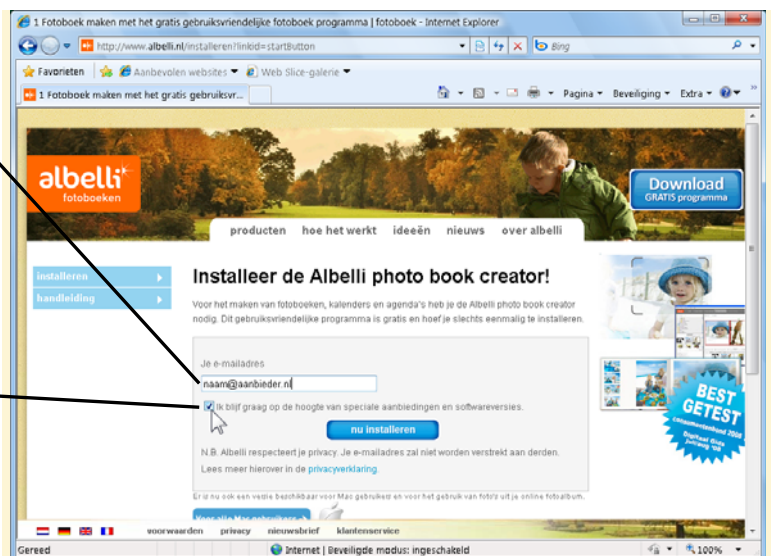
1 Fotoboek maken met het gratis gebruiksvriendelijke fotoboek programma | fotoboek - Internet Explorer

http://www.albelli.nl/installeren?linkid=startButton

Bing

Favorieten

Aanbevolen websites

Web Slice-galerie

1 Fotoboek maken met het gratis gebruiksvr...

Pagina

Beveiliging

Extra

albelli fotoboeken

Download GRATIS programma

producten hoe het werkt ideeën nieuws over albelli

installeren

handleiding

Installeer de Albelli photo book creator!

Voor het maken van fotoboeken, kalenders en agenda's heb je de Albelli photo book creator nodig. Dit gebruiksvriendelijke programma is gratis en hoef je slechts eenmalig te installeren.

Je e-mailadres

naam@aanbieder.nl

Ik blijf graag op de hoogte van speciale aanbiedingen en softwareversies.

nu installeren

N.B. Albelli respecteert je privacy. Je e-mailadres zal niet worden verstrekt aan derden.

Lees meer hierover in de privacyverklaring.

Er is nu ook een versie beschikbaar voor Mac gebruikers en voor het gebruik van foto's uit je online fotoalbum.

BEST GETEST consumentenbond 2008 Digitaal fotoboek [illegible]

voorwaarden privacy nieuwsbrief klantenservice

Gereed

Internet | Beveiligde modus: ingeschakeld

100%